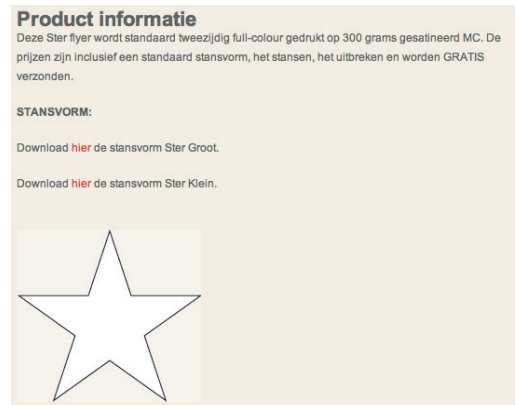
Product informatie

Deze Ster flyer wordt standaard tweezijdig full-colour gedrukt op 300 grams gesatineerd MC. De prijzen zijn inclusief een standaard stansvorm, het stansen, het uitbreken en worden GRATIS verzonden.

STANSVORM:

Download hier de stansvorm Ster Groot.

Download hier de stansvorm Ster Klein.